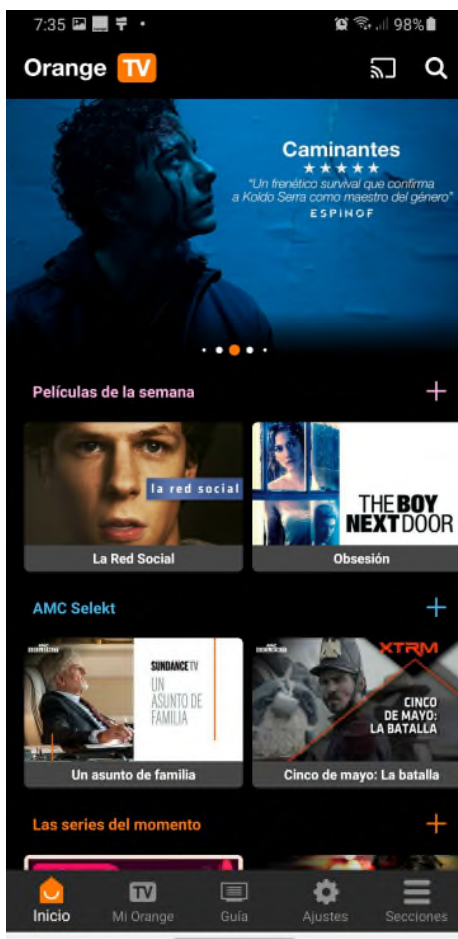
7:35 98%

Orange TV

Caminantes
★★★★★
"Un frenético survival que confirma a Koldo Serra como maestro del género"
ESPINOF

Películas de la semana +

la red social
La Red Social

THE BOY NEXT DOOR
Obsesión

AMC Selekt +

SUNDANCE TV
UN ASUNTO DE FAMILIA
Un asunto de familia

XTRM
CINCO DE MAYO: LA BATALLA
Cinco de mayo: La batalla

Las series del momento +

Inicio
TV
Mi Orange
Guía
Ajustes
Secciones